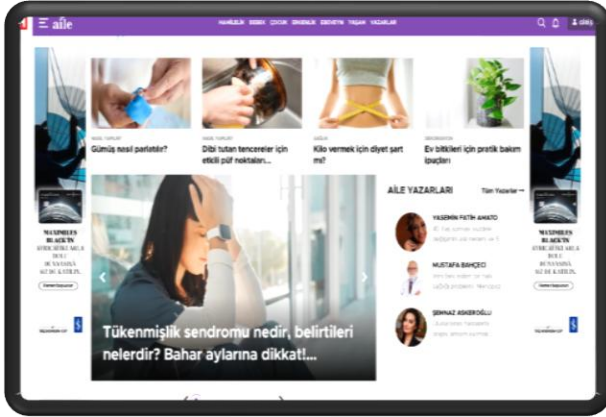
aile

HAMİLELİK BEBEK ÇOCUK EBEVEYN DEKORASYON YAŞAM YAZARLAR

Giriş

Gümüş nasıl parlatılır?

Dibi tutan tencereler için etkili püf noktaları...

Kilo vermek için diyet şart mı?

Ev bitkileri için pratik bakım ipuçları

MAXIMILES BLACK'İN AYRICALIKLI DÜNYASINA SİZ DE KATILIN.

MAXIMILES BLACK'İN AYRICALIKLI DÜNYASINA SİZ DE KATILIN.

AİLE YAZARLARI

Tüm Yazarlar →

YASEMİN FATİH AHATO

MUSTAFA BAHÇECİ

ŞEHNAZ ASKEROĞLU

Tükenmişlik sendromu nedir, belirtileri nelerdir? Bahar aylarına dikkat!...